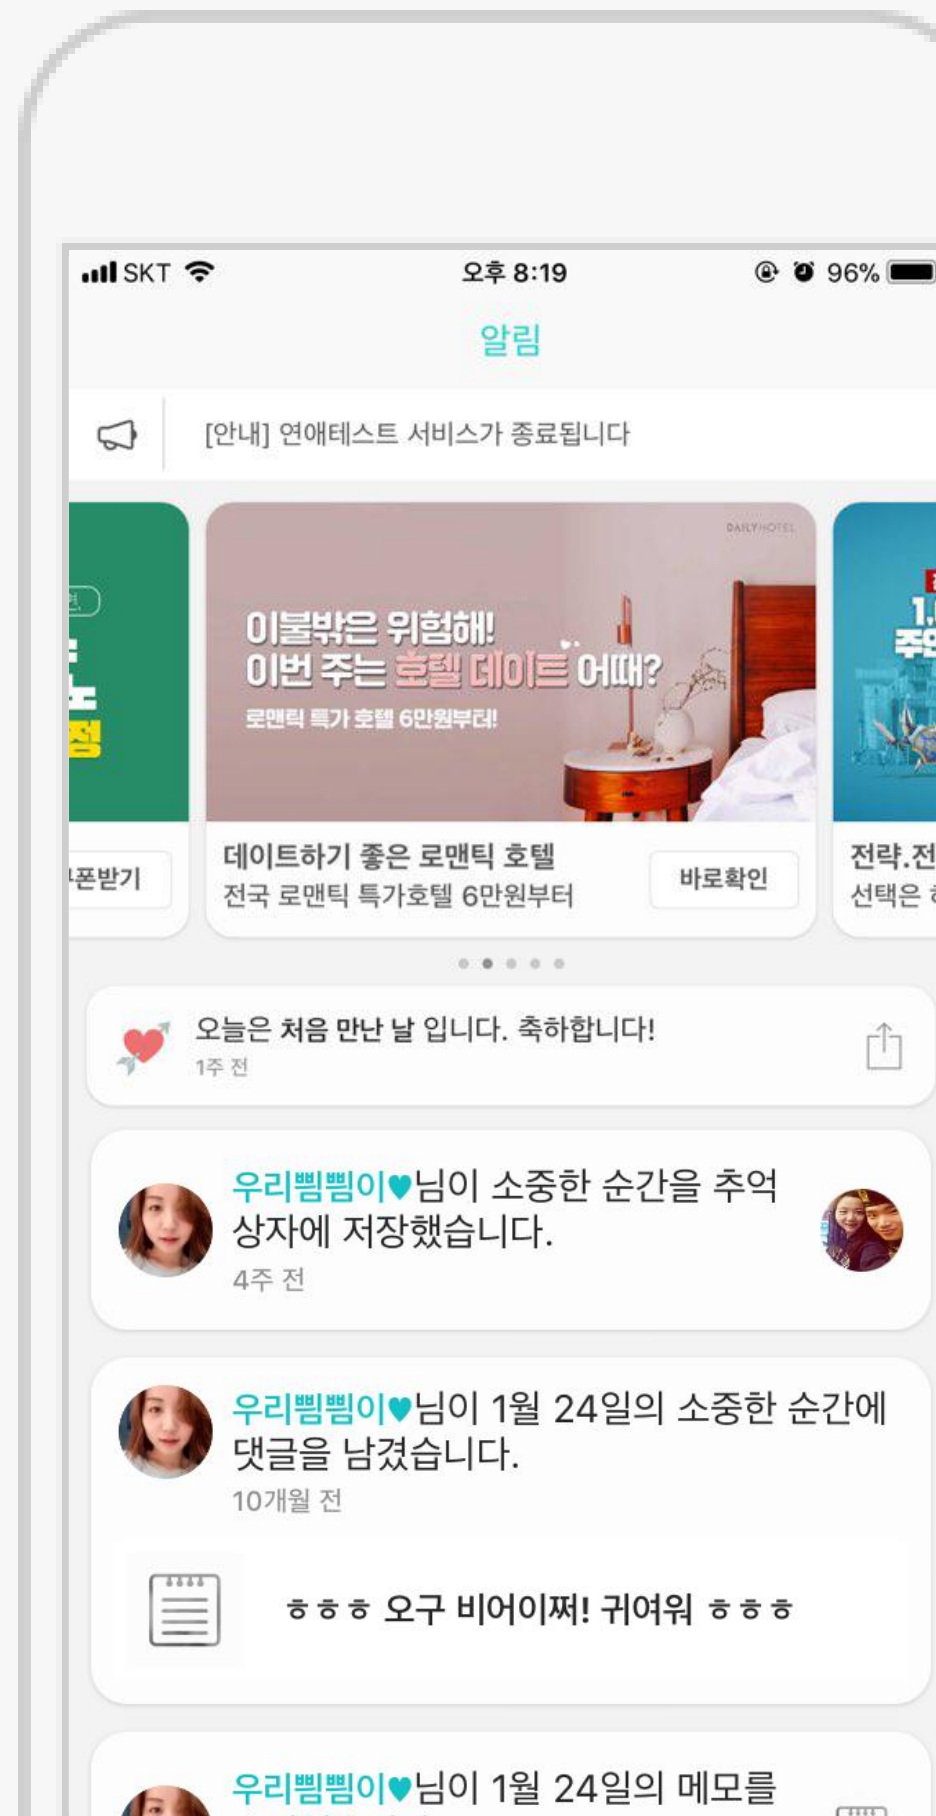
SKT 오후 8:19 96%

알림

[안내] 연애테스트 서비스가 종료됩니다

쿠폰받기

DAILYHOTEL

이불밖은 위험해!
이번 주는 호텔 데이트 어때?
로맨틱 특가 호텔 6만원부터!

데이트하기 좋은 로맨틱 호텔
전국 로맨틱 특가호텔 6만원부터

바로확인

전략.전
선택은

오늘은 처음 만난 날 입니다. 축하합니다!
1주 전

우리뿀뿀이♥님이 소중한 순간을 추억 상자에 저장했습니다.
4주 전

우리뿀뿀이♥님이 1월 24일의 소중한 순간에 댓글을 남겼습니다.
10개월 전

ㅎㅎㅎ 오구 비어이쩌! 귀여워 ㅎㅎㅎ

우리뿀뿀이♥님이 1월 24일의 메모를